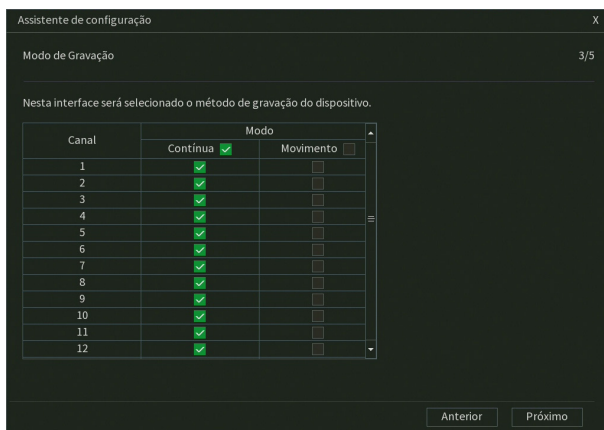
Assistente de configuração

X

Modo de Gravação

3/5

Nesta interface será selecionado o método de gravação do dispositivo.

| Canal | Modo | |
|---|---|---|
| | Contínua ☑ | Movimento ☐ |
| 1 | ☑ | ☐ |
| 2 | ☑ | ☐ |
| 3 | ☑ | ☐ |
| 4 | ☑ | ☐ |
| 5 | ☑ | ☐ |
| 6 | ☑ | ☐ |
| 7 | ☑ | ☐ |
| 8 | ☑ | ☐ |
| 9 | ☑ | ☐ |
| 10 | ☑ | ☐ |
| 11 | ☑ | ☐ |
| 12 | ☑ | ☐ |

Anterior

Próximo